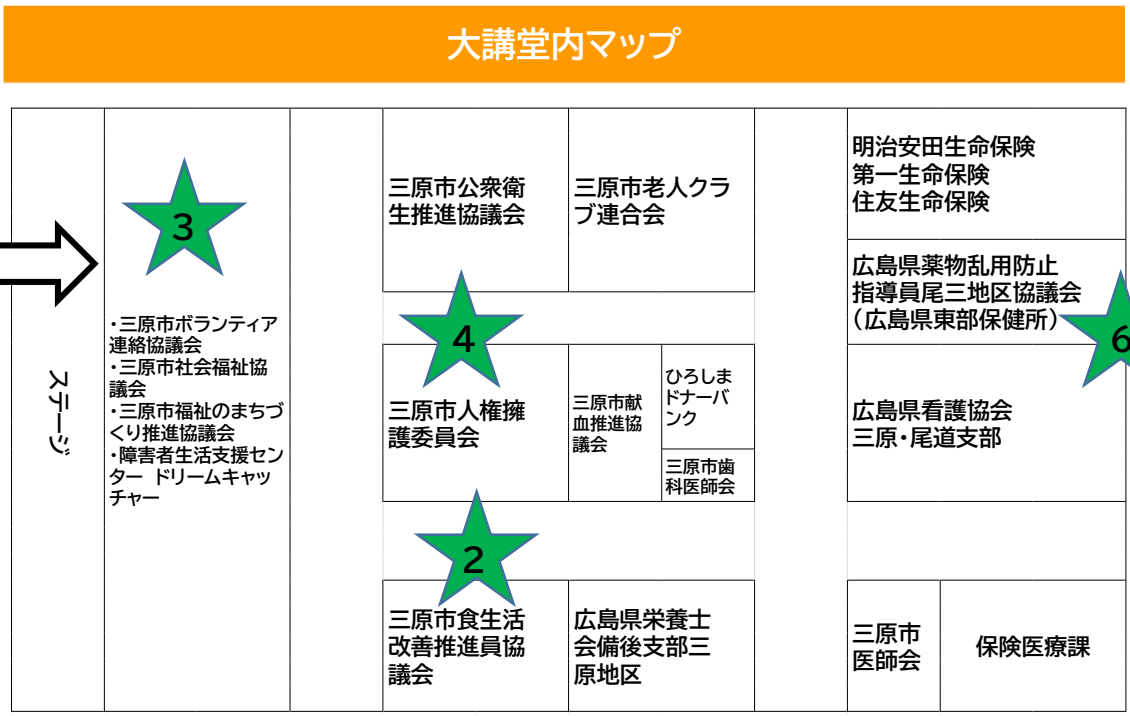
大講堂内マップ

ステージ

3

・三原市ボランティア連絡協議会
・三原市社会福祉協議会
・三原市福祉のまちづくり推進協議会
・障害者生活支援センター ドリームキャッチャー

三原市公衆衛生推進協議会

三原市老人クラブ連合会

4

三原市人権擁護委員会

三原市献血推進協議会

ひろしまドナーバンク

三原市歯科医師会

2

三原市食生活改善推進員協議会

広島県栄養士会備後支部三原地区

明治安田生命保険
第一生命保険
住友生命保険

広島県薬物乱用防止指導員尾三地区協議会（広島県東部保健所）

6

広島県看護協会
三原・尾道支部

三原市医師会

保険医療課